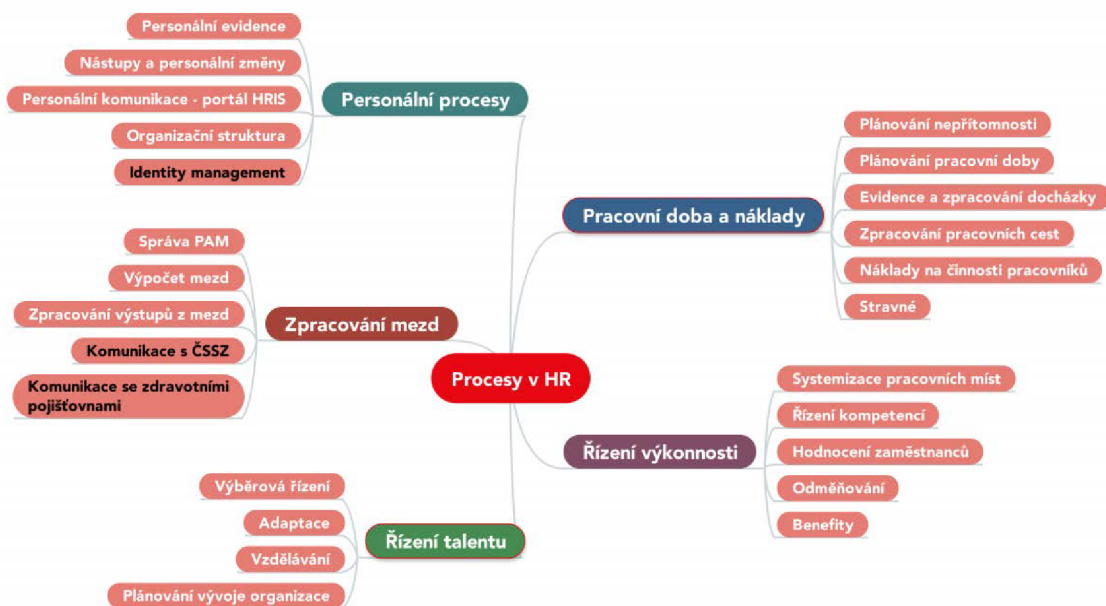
Procesy v HR

Personální procesy
Personální evidence
Nástupy a personální změny
Personální komunikace - portál HRIS
Organizační struktura
Identity management

Zpracování mezd
Správa PAM
Výpočet mezd
Zpracování výstupů z mezd
Komunikace s ČSSZ
Komunikace se zdravotními pojišťovnami

Řízení talentu
Výběrová řízení
Adaptace
Vzdělávání
Plánování vývoje organizace

Pracovní doba a náklady
Plánování nepřítomnosti
Plánování pracovní doby
Evidence a zpracování docházky
Zpracování pracovních cest
Náklady na činnosti pracovníků
Stravné

Řízení výkonnosti
Systemizace pracovních míst
Řízení kompetencí
Hodnocení zaměstnanců
Odměňování
Benefity